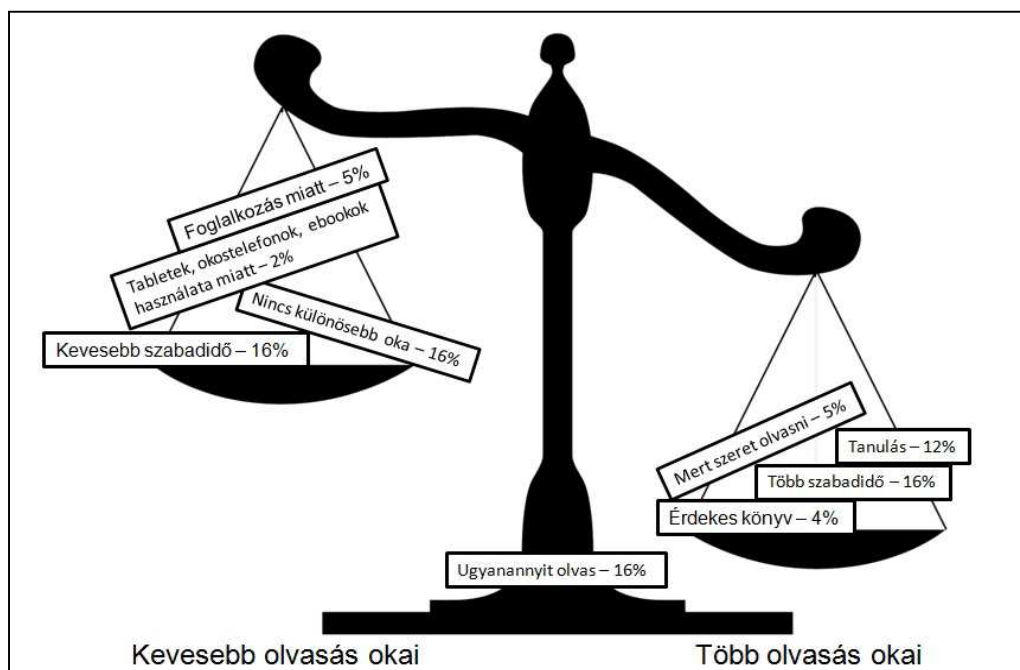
Foglalkozás miatt – 5%

Tabletek, okostelefonok, ebookok használata miatt – 2%

Nincs különösebb oka – 16%

Kevesebb szabadidő – 16%

Mert szeret olvasni – 5%

Tanulás – 12%

Több szabadidő – 16%

Érdekes könyv – 4%

Ugyanannyit olvas – 16%

Kevesebb olvasás okai

Több olvasás okai